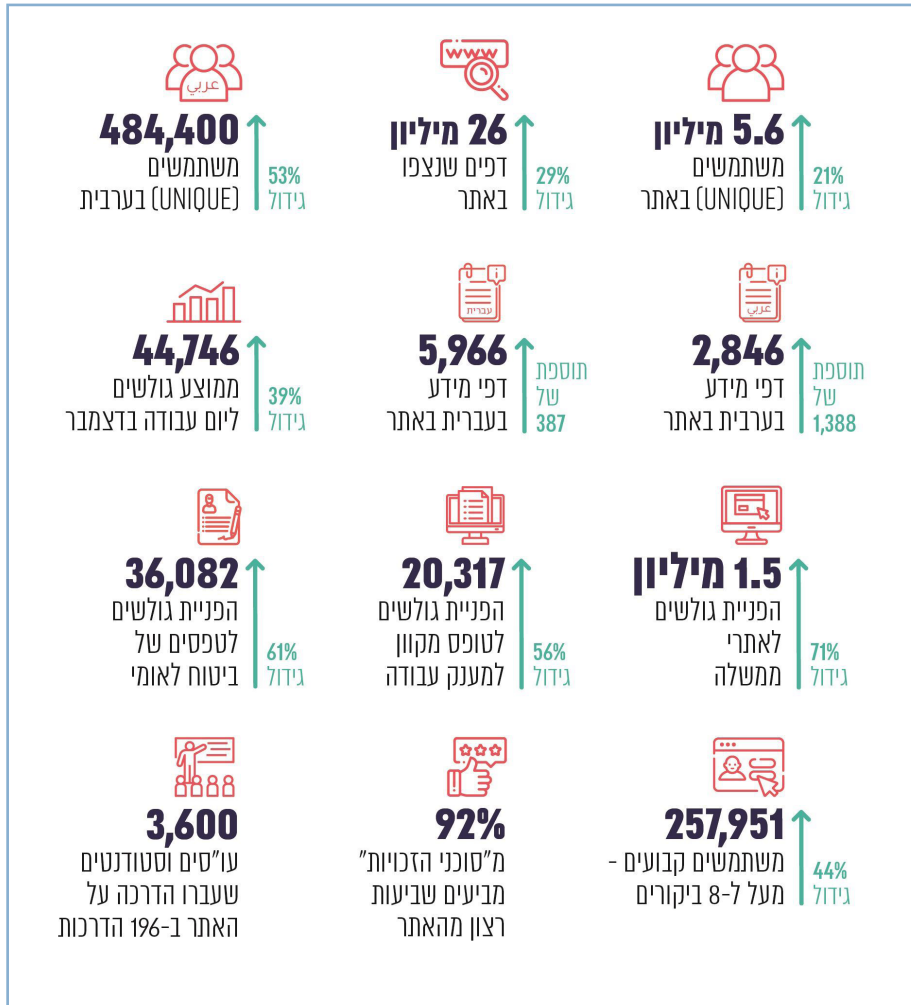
5.6 מיליון
משתמשים (UNIQUE) באתר
21%
גידול

26 מיליון
דפים שנצפו באתר
29%
גידול

www

484,400
משתמשים (UNIQUE) בערבית
53%
גידול

عربي

2,846
דפי מידע בערבית באתר
תוספת של 1,388

عربي

5,966
דפי מידע בעברית באתר
תוספת של 387

עברית

44,746
ממוצע גולשים ליום עבודה בדצמבר
39%
גידול

1.5 מיליון
הפניית גולשים לאתרי ממשלה
71%
גידול

20,317
הפניית גולשים לטופס מקוון למענק עבודה
56%
גידול

36,082
הפניית גולשים לטפסים של ביטוח לאומי
61%
גידול

257,951
משתמשים קבועים - מעל ל-8 ביקורים
44%
גידול

92%
מ"סוכני הזכויות" מביעים שביעות רצון מהאתר

3,600
עו"סים וסטודנטים שעברו הדרכה על האתר ב-196 הדרכות